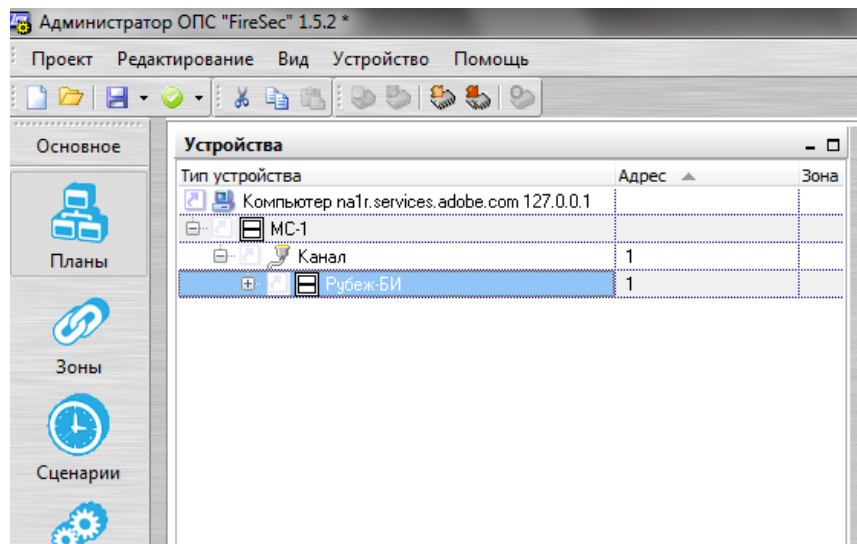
Администратор ОПС "FireSec" 1.5.2 *

Проект Редактирование Вид Устройство Помощь

Основное

Планы

Зоны

Сценарии

Устройства

| Тип устройства | Адрес | Зона |
|---|---|---|
| Компьютер na1r.services.adobe.com 127.0.0.1 | | |
| МС-1 | | |
| Канал | 1 | |
| Рубеж-БИ | 1 | |